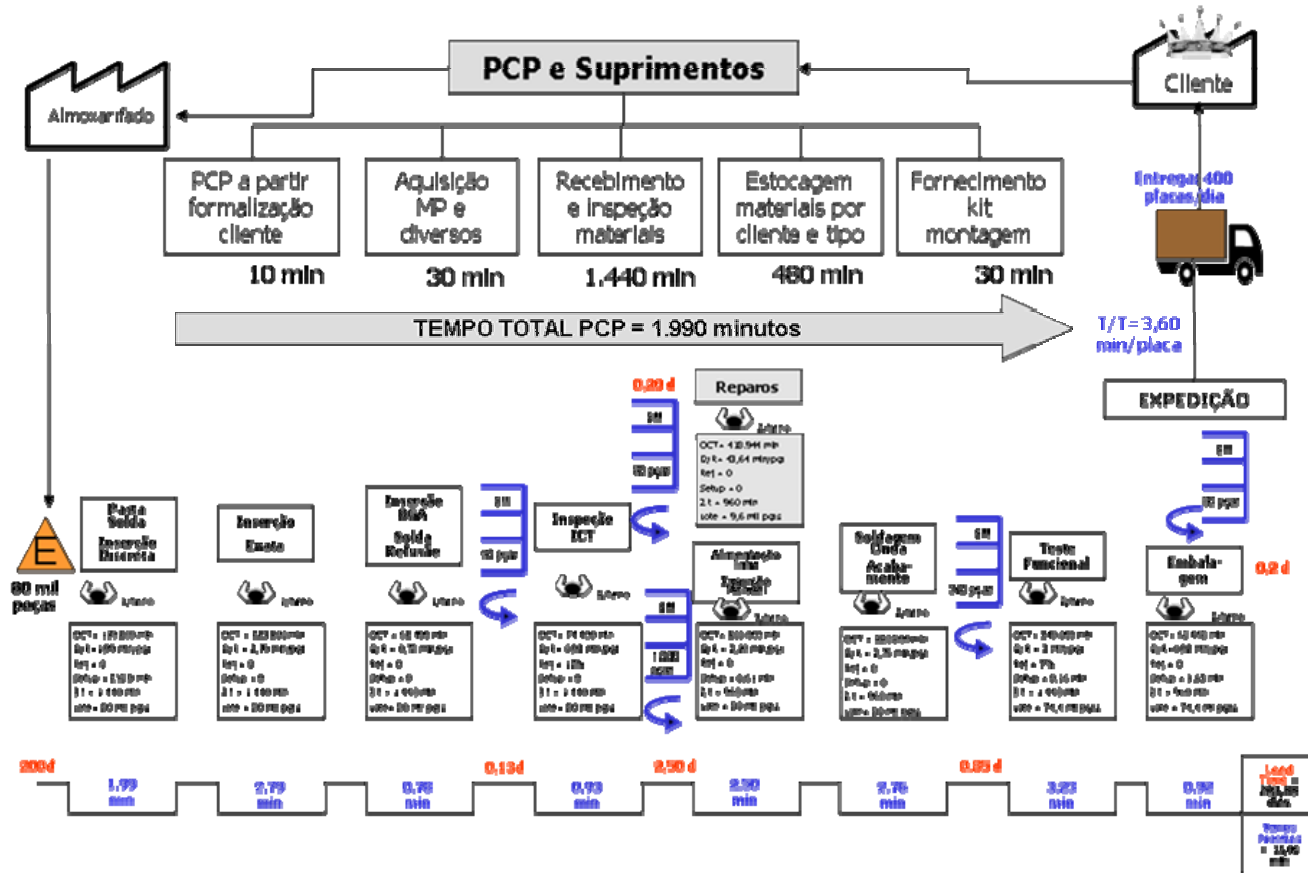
PCP e Suprimentos

Almoxarifado

Cliente

PCP a partir formalização cliente

Aquisição MP e diversos

Recebimento e inspeção materiais

Estocagem materiais por cliente e tipo

Fornecimento kit montagem

10 min

30 min

1.440 min

480 min

30 min

Entregar 400 placas/dia

TEMPO TOTAL PCP = 1.990 minutos

T/T= 3,60 min/placa

EXPEDIÇÃO

0,20 d

Reparos

OCT = 438.944 min
D/t = 43,64 min/pçs
Ref = 0
Setup = 0
Σ t = 960 min
lote = 9,6 mil pçs

E

80 mil peças

Prepara Solda Inserção Discreta

Inserção Eixo

Inserção BGA Solda Refusão

Inspeção ICT

Alimentação linha Inserção Manual

Soldagem Onda Acabamento

Teste Funcional

Embalagem

0,2 d

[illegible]

200 d

1,99 min

2,79 min

0,78 min

0,13 d

0,93 min

2,50 d

2,50 min

2,76 min

0,25 d

3,23 min

0,98 min

Lead Time = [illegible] dias

Tempo Processo = 15,00 min